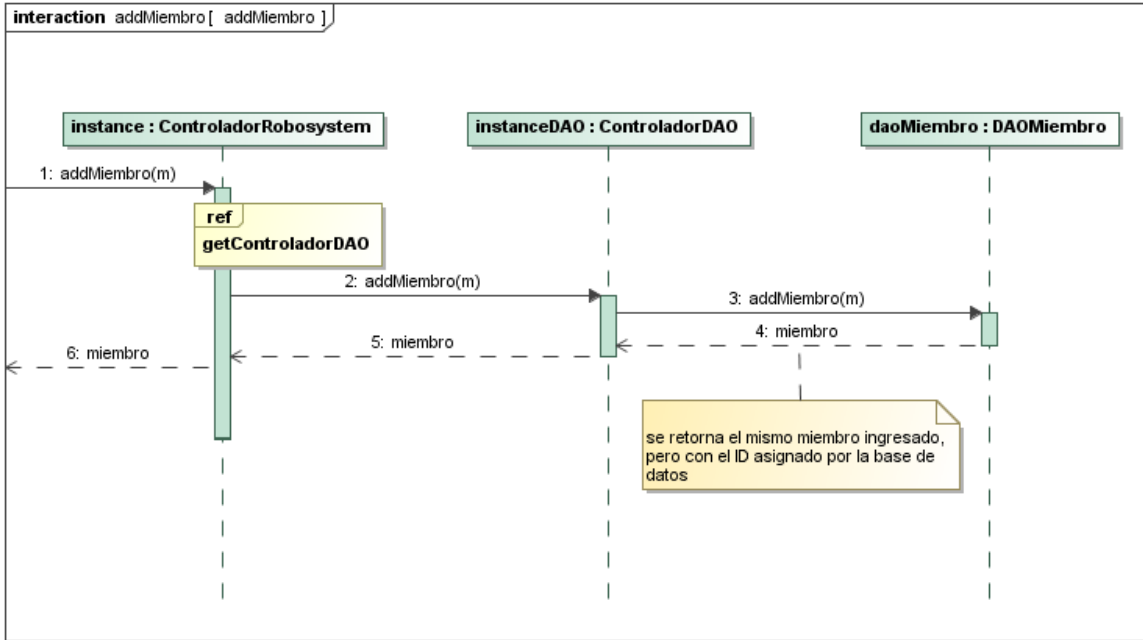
interaction addMiembro [ addMiembro ]

instance : ControladorRobosystem

instanceDAO : ControladorDAO

daoMiembro : DAOMiembro

1: addMiembro(m)

ref

getControladorDAO

2: addMiembro(m)

3: addMiembro(m)

4: miembro

5: miembro

6: miembro

se retorna el mismo miembro ingresado, pero con el ID asignado por la base de datos